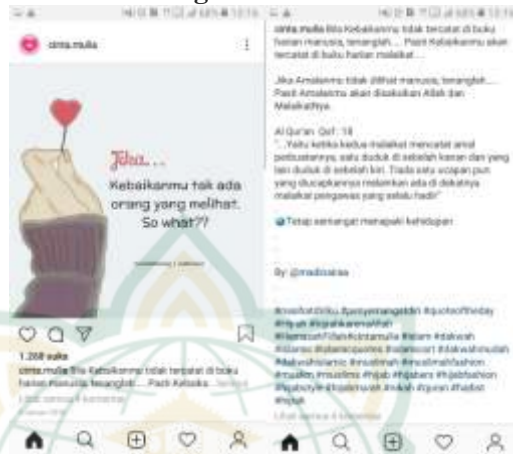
cinta.mulia

Jika...

Kebaikanmu tak ada orang yang melihat. So what??

1.208 suka

cinta.mulia Bila Kebaikanmu tidak tercatat di buku harian manusia, tenanglah... Pasti Kebaika... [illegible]

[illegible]

cinta.mulia Bila Kebaikanmu tidak tercatat di buku harian manusia, tenanglah.... Pasti Kebaikanmu akan tercatat di buku harian malaikat....

Jika Amalanmu tidak dilihat manusia, tenanglah.... Pasti Amalanmu akan disaksikan Allah dan Malaikatnya.

Al Quran Qaf : 18
"...Yaitu ketika kedua malaikat mencatat amal perbuatannya, satu duduk di sebelah kanan dan yang lain duduk di sebelah kiri. Tiada satu ucapan pun yang diucapkannya melainkan ada di dekatnya malaikat pengawas yang selalu hadir"

Tetap semangat menapaki kehidupan

By @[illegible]

#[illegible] #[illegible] #quoteoftheday #hijrah #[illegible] #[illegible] #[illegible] #dakwah #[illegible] #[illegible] #muslimah #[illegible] #muslim #muslims #hijab #hijabers #hijabfashion #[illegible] #nikah #quran #hadist #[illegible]

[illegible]